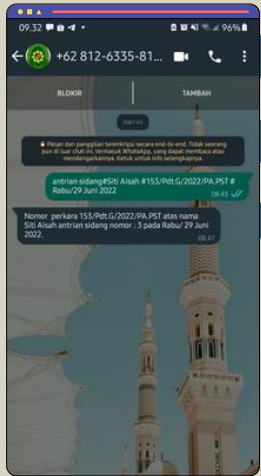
09.32 96%

+62 812-6335-81...

BLOKIR

TAMBAH

Hari ini

Pesan dan panggilan terenkripsi secara end-to-end. Tidak seorang pun di luar chat ini, termasuk WhatsApp, yang dapat membaca atau mendengarkannya. Ketuk untuk info selengkapnya.

antrian sidang#Siti Aisah #153/Pdt.G/2022/PA.PST # Rabu/29 Juni 2022
08.43

Nomor perkara 153/Pdt.G/2022/PA.PST atas nama Siti Aisah antrian sidang nomor : 3 pada Rabu/ 29 Juni 2022.
08.47